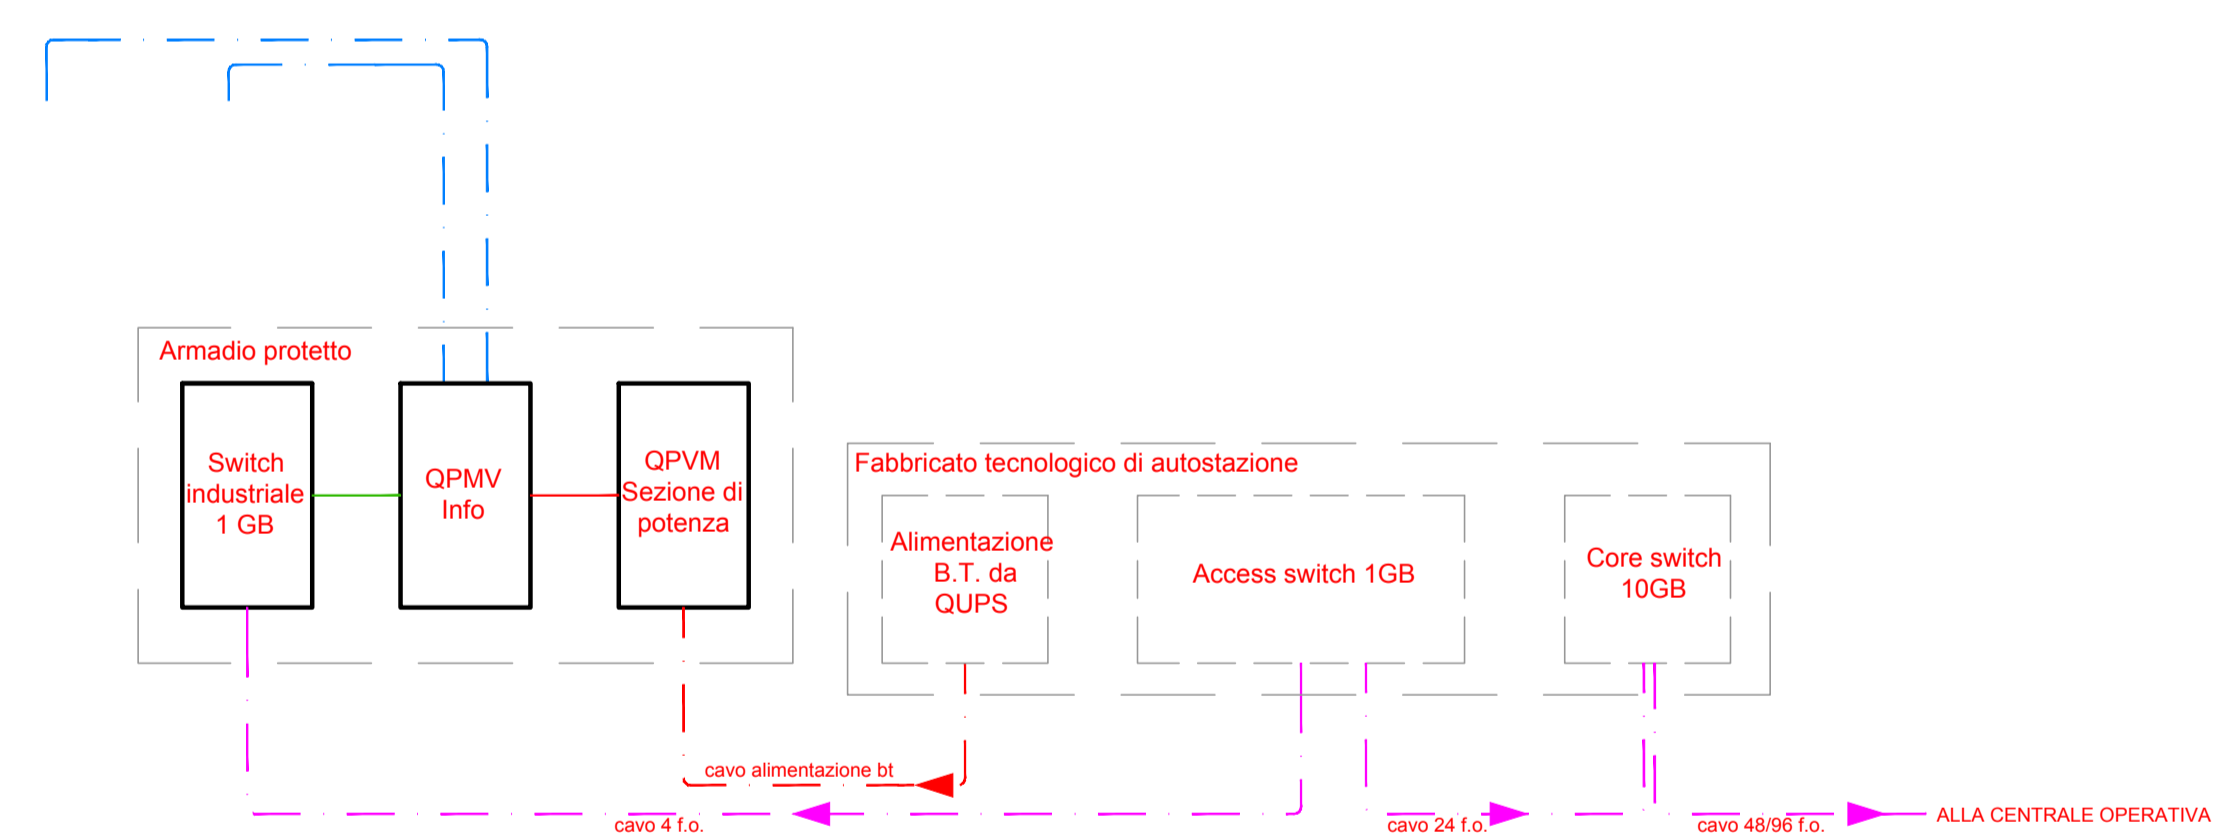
Armadio protetto

Switch industriale 1 GB

QPMV Info

QPVM Sezione di potenza

Fabbricato tecnologico di autostazione

Alimentazione B.T. da QUPS

Access switch 1GB

Core switch 10GB

cavo alimentazione bt

cavo 4 f.o.

cavo 24 f.o.

cavo 48/96 f.o.

ALLA CENTRALE OPERATIVA